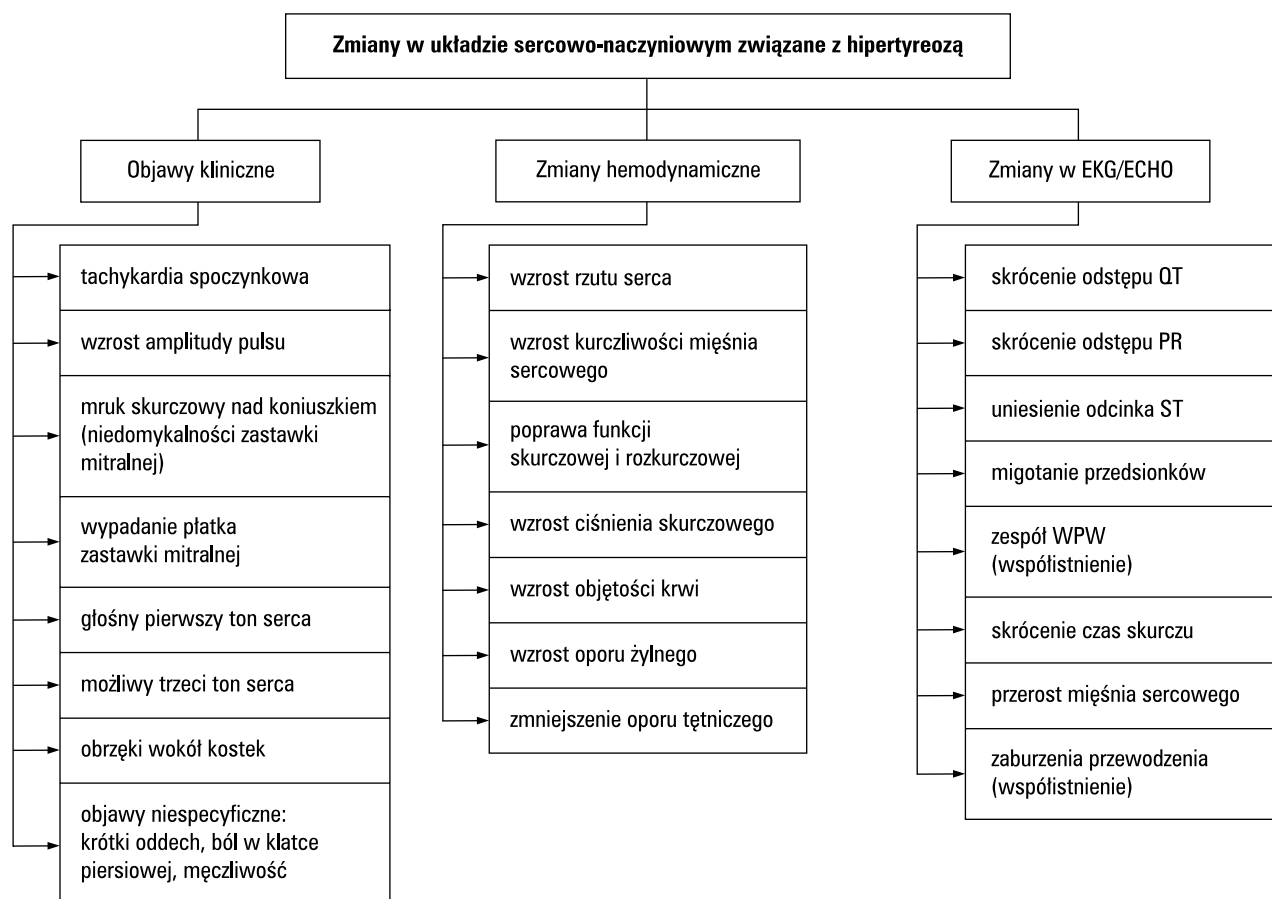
Zmiany w układzie sercowo-naczyniowym związane z hipertyreozą

Objawy kliniczne

tachykardia spoczynkowa

wzrost amplitudy pulsu

mruk skurczowy nad koniuszkiem (niedomykalności zastawki mitralnej)

wypadanie płatka zastawki mitralnej

głośny pierwszy ton serca

możliwy trzeci ton serca

obrzęki wokół kostek

objawy niespecyficzne: krótki oddech, ból w klatce piersiowej, męczliwość

Zmiany hemodynamiczne

wzrost rzutu serca

wzrost kurczliwości mięśnia sercowego

poprawa funkcji skurczowej i rozkurczowej

wzrost ciśnienia skurczowego

wzrost objętości krwi

wzrost oporu żylnego

zmniejszenie oporu tętniczego

Zmiany w EKG/ECHO

skrócenie odstępu QT

skrócenie odstępu PR

uniesienie odcinka ST

migotanie przedsionków

zespół WPW (współistnienie)

skrócenie czas skurczu

przerost mięśnia sercowego

zaburzenia przewodzenia (współistnienie)